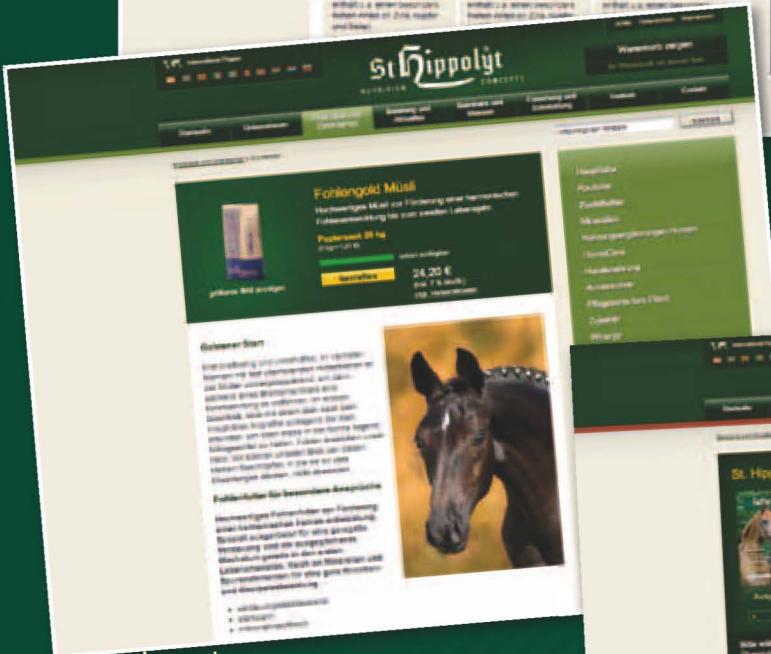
St Hippolyt
NUTRITION CONCEPTS

Warenkorb zeigen

Startseite
Unternehmen
Futter nach Lebensphase
Sport und Leistung
Beratung und Aktuelles
Service und Wissen

Suchen

Fohlengold Müsli

Hochwertiges Müsli zur Förderung einer harmonischen Fohlenentwicklung bis zum zweiten Lebensjahr.

Papiersack 20 kg

Bestellen

24,20 €

Guter Start

Fohlenfutter für besondere Ansprüche

Startseite
Produkte
Zusatzfutter
Mineralien
HorseCare
Zubehör

St. Hip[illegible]